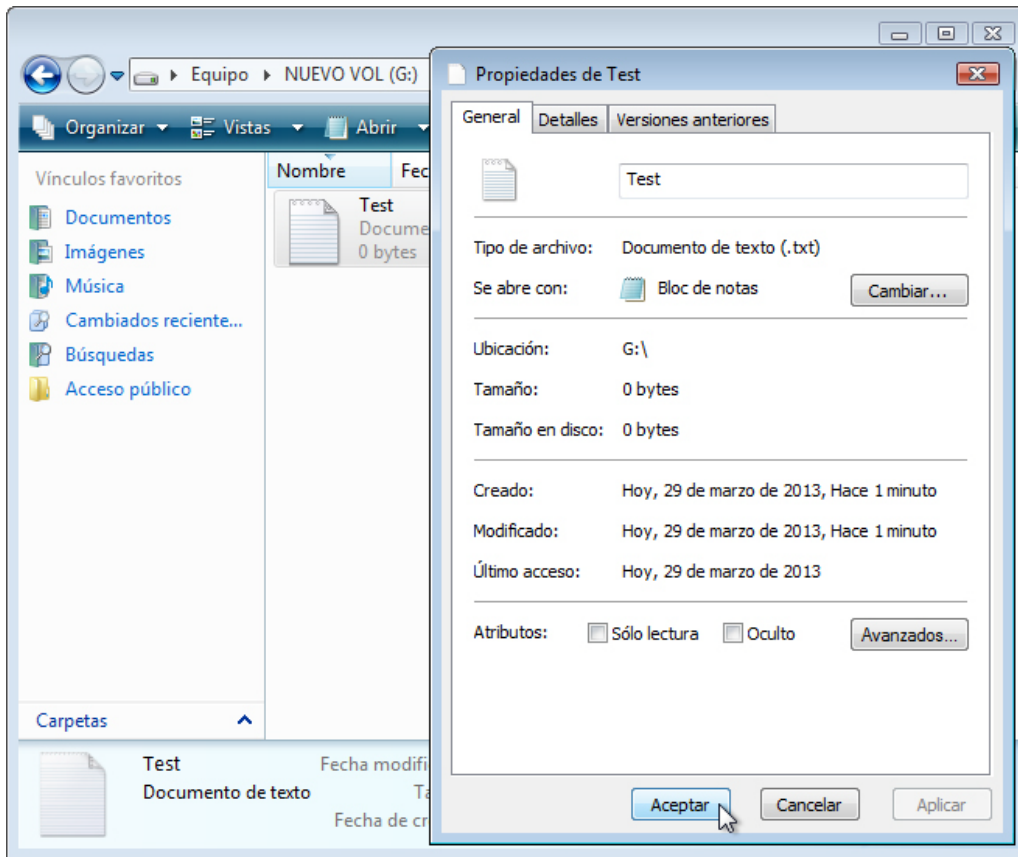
Equipo ▸ NUEVO VOL (G:)

Organizar ▾ Vistas ▾ Abrir ▾

Vínculos favoritos
Documentos
Imágenes
Música
Cambiados reciente...
Búsquedas
Acceso público

Carpetas

Nombre
Fec

Test
Docume
0 bytes

Test
Documento de texto
Fecha modifi
Ta
Fecha de cr

Propiedades de Test

General | Detalles | Versiones anteriores

Test

Tipo de archivo: Documento de texto (.txt)
Se abre con: Bloc de notas
Cambiar...

Ubicación: G:\
Tamaño: 0 bytes
Tamaño en disco: 0 bytes

Creado: Hoy, 29 de marzo de 2013, Hace 1 minuto
Modificado: Hoy, 29 de marzo de 2013, Hace 1 minuto
Último acceso: Hoy, 29 de marzo de 2013

Atributos: Sólo lectura Oculto
Avanzados...

Aceptar Cancelar Aplicar